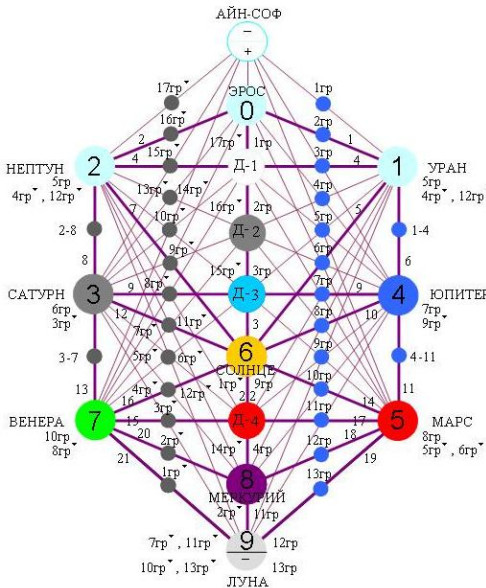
АЙН-СОФ
−
+
ЭРОС
0
17гр
16гр
15гр
17гр
1гр
1гр
2гр
3гр
2
4
1
4
НЕПТУН
2
5гр
4гр, 12гр
1
УРАН
5гр
4гр, 12гр
Д-1
13гр
14гр
16гр
2гр
4гр
5гр
7
5
10гр
Д-2
6гр
2-8
1-4
8
6
9гр
15гр
3гр
7гр
САТУРН
3
6гр
3гр
9
8гр
Д-3
9
4
ЮПИТЕР
7гр
9гр
12
11гр
8гр
10
7гр
3
5гр
6гр
9гр
3-7
4-11
6
СОЛНЦЕ
13
4гр
12гр
1гр
9гр
10гр
11
16
14
ВЕНЕРА
7
10гр
8гр
15
3гр
2
Д-4
11гр
17
5
МАРС
8гр
5гр, 6гр
20
2гр
12гр
18
14гр
4гр
21
1гр
13гр
19
8
МЕРКУРИЙ
2гр
11гр
7гр, 11гр
9
12гр
10гр, 13гр
−
13гр
ЛУНА